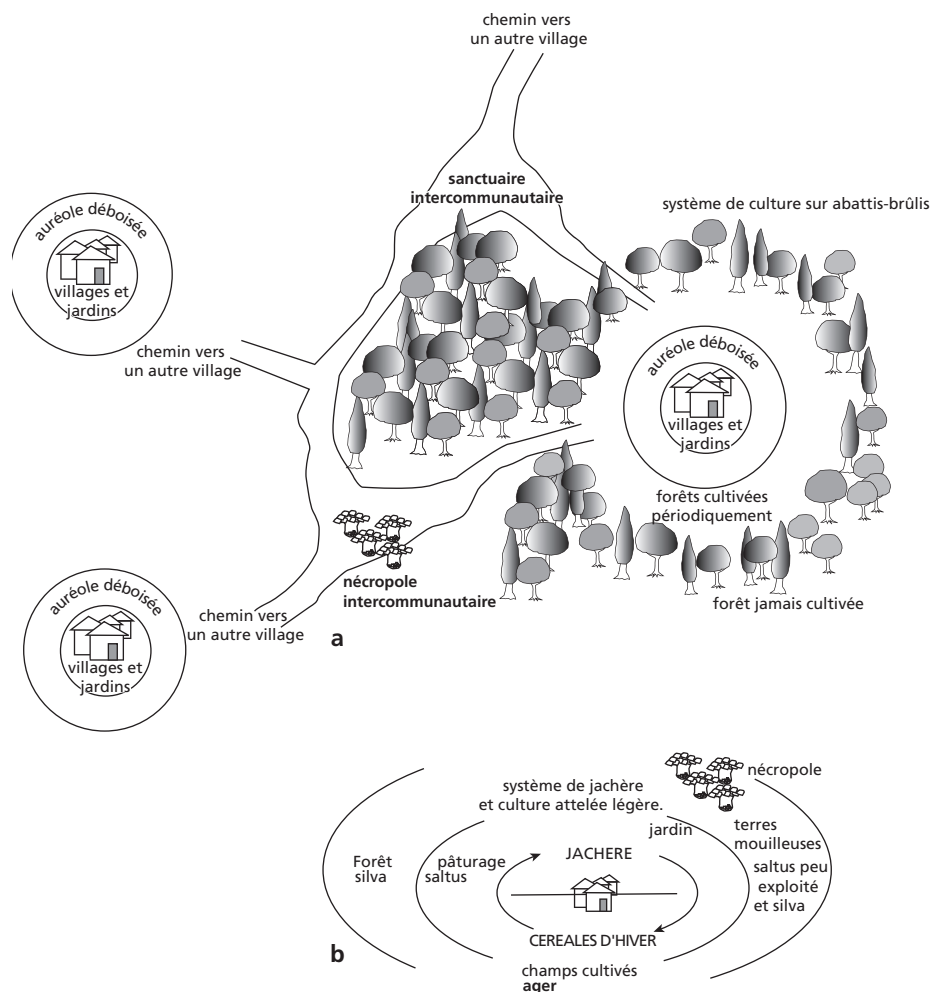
chemin vers un autre village

sanctuaire intercommunautaire

système de culture sur abattis-brûlis

auréole déboisée

villages et jardins

chemin vers un autre village

auréole déboisée

villages et jardins

forêts cultivées périodiquement

nécropole intercommunautaire

forêt jamais cultivée

auréole déboisée

villages et jardins

chemin vers un autre village

a

nécropole

système de jachère et culture attelée légère.

jardin

terres mouilleuses

saltus peu exploité et silva

Forêt silva

pâturage saltus

JACHERE

CEREALES D'HIVER

champs cultivés ager

b